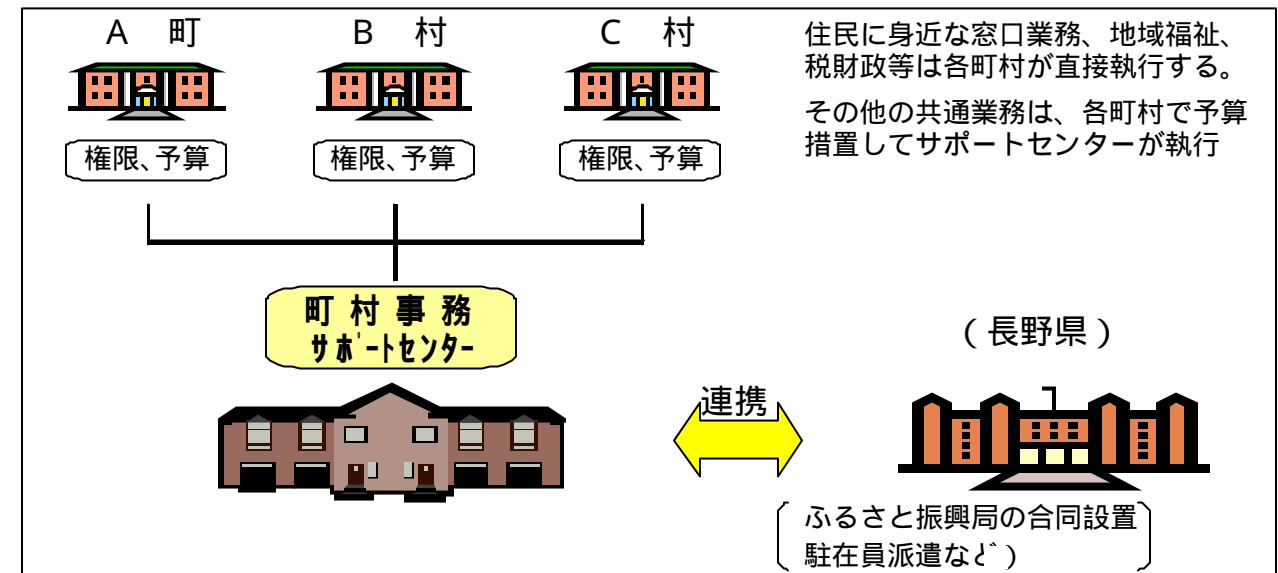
A 町

B 村

C 村

権限、予算

権限、予算

権限、予算

住民に身近な窓口業務、地域福祉、税財政等は各町村が直接執行する。

その他の共通業務は、各町村で予算措置してサポートセンターが執行

町村事務
サポートセンター

連携

(長野県)

ふるさと振興局の合同設置
駐在員派遣など)